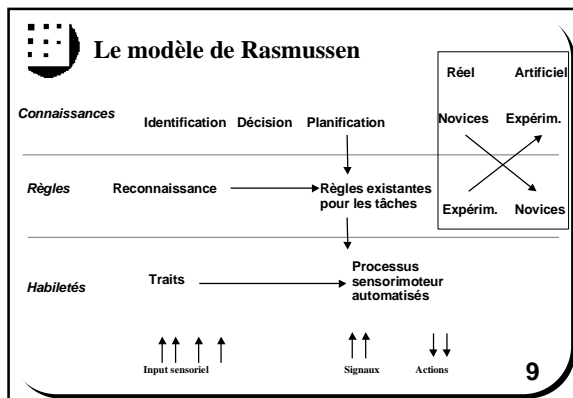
Le modèle de Rasmussen

Réel Artificiel

Connaissances

Identification Décision Planification

Novices Expérim.

Règles

Reconnaissance

Règles existantes pour les tâches

Expérim. Novices

Habiletés

Traits

Processus sensorimoteur automatisés

Input sensoriel

Signaux

Actions

9